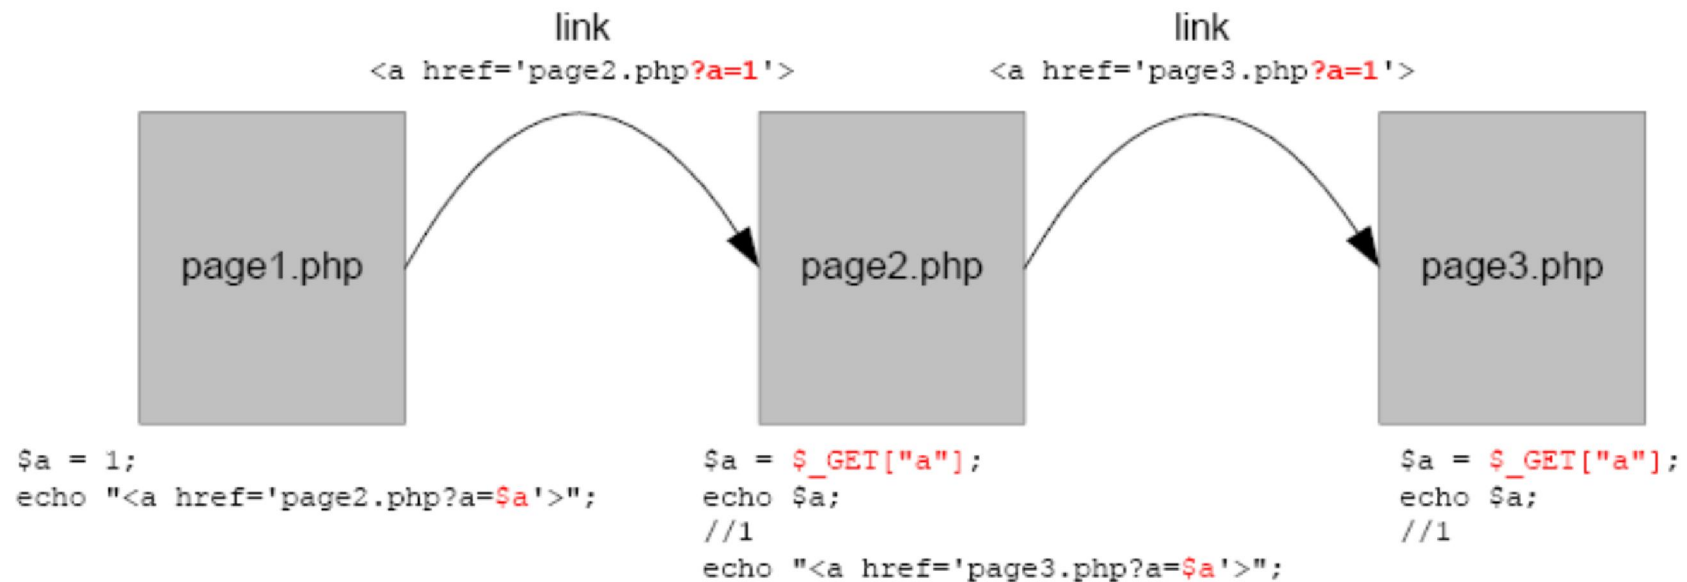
link
<a href='page2.php?a=1'>

link
<a href='page3.php?a=1'>

page1.php

page2.php

page3.php

$a = 1;
echo "<a href='page2.php?a=$a'>";

$a = $_GET["a"];
echo $a;
//1
echo "<a href='page3.php?a=$a'>";

$a = $_GET["a"];
echo $a;
//1